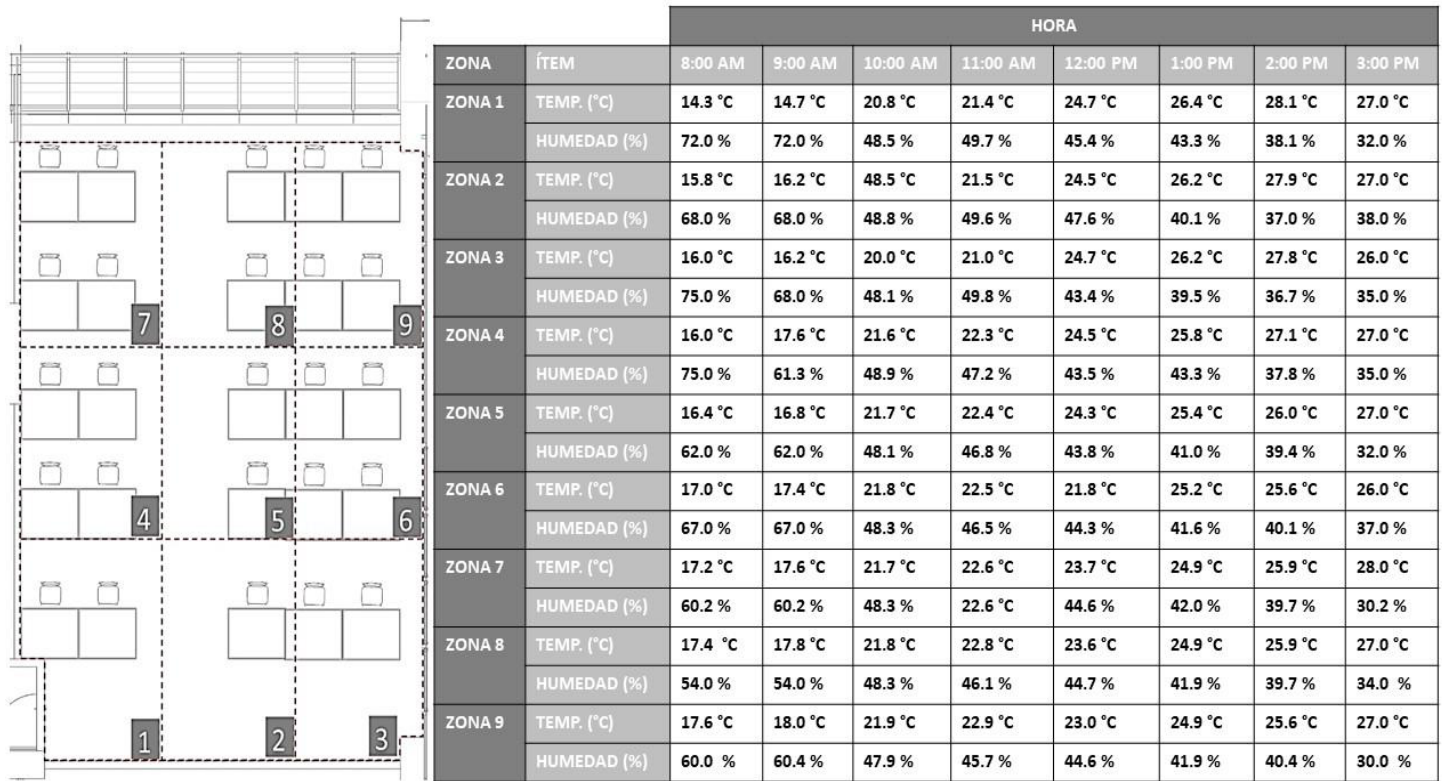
7 8 9
4 5 6
1 2 3

| | | HORA | | | | | | | |
|---|---|---|---|---|---|---|---|---|---|
| ZONA | ÍTEM | 8:00 AM | 9:00 AM | 10:00 AM | 11:00 AM | 12:00 PM | 1:00 PM | 2:00 PM | 3:00 PM |
| ZONA 1 | TEMP. (°C) | 14.3 °C | 14.7 °C | 20.8 °C | 21.4 °C | 24.7 °C | 26.4 °C | 28.1 °C | 27.0 °C |
| | HUMEDAD (%) | 72.0 % | 72.0 % | 48.5 % | 49.7 % | 45.4 % | 43.3 % | 38.1 % | 32.0 % |
| ZONA 2 | TEMP. (°C) | 15.8 °C | 16.2 °C | 48.5 °C | 21.5 °C | 24.5 °C | 26.2 °C | 27.9 °C | 27.0 °C |
| | HUMEDAD (%) | 68.0 % | 68.0 % | 48.8 % | 49.6 % | 47.6 % | 40.1 % | 37.0 % | 38.0 % |
| ZONA 3 | TEMP. (°C) | 16.0 °C | 16.2 °C | 20.0 °C | 21.0 °C | 24.7 °C | 26.2 °C | 27.8 °C | 26.0 °C |
| | HUMEDAD (%) | 75.0 % | 68.0 % | 48.1 % | 49.8 % | 43.4 % | 39.5 % | 36.7 % | 35.0 % |
| ZONA 4 | TEMP. (°C) | 16.0 °C | 17.6 °C | 21.6 °C | 22.3 °C | 24.5 °C | 25.8 °C | 27.1 °C | 27.0 °C |
| | HUMEDAD (%) | 75.0 % | 61.3 % | 48.9 % | 47.2 % | 43.5 % | 43.3 % | 37.8 % | 35.0 % |
| ZONA 5 | TEMP. (°C) | 16.4 °C | 16.8 °C | 21.7 °C | 22.4 °C | 24.3 °C | 25.4 °C | 26.0 °C | 27.0 °C |
| | HUMEDAD (%) | 62.0 % | 62.0 % | 48.1 % | 46.8 % | 43.8 % | 41.0 % | 39.4 % | 32.0 % |
| ZONA 6 | TEMP. (°C) | 17.0 °C | 17.4 °C | 21.8 °C | 22.5 °C | 21.8 °C | 25.2 °C | 25.6 °C | 26.0 °C |
| | HUMEDAD (%) | 67.0 % | 67.0 % | 48.3 % | 46.5 % | 44.3 % | 41.6 % | 40.1 % | 37.0 % |
| ZONA 7 | TEMP. (°C) | 17.2 °C | 17.6 °C | 21.7 °C | 22.6 °C | 23.7 °C | 24.9 °C | 25.9 °C | 28.0 °C |
| | HUMEDAD (%) | 60.2 % | 60.2 % | 48.3 % | 22.6 °C | 44.6 % | 42.0 % | 39.7 % | 30.2 % |
| ZONA 8 | TEMP. (°C) | 17.4 °C | 17.8 °C | 21.8 °C | 22.8 °C | 23.6 °C | 24.9 °C | 25.9 °C | 27.0 °C |
| | HUMEDAD (%) | 54.0 % | 54.0 % | 48.3 % | 46.1 % | 44.7 % | 41.9 % | 39.7 % | 34.0 % |
| ZONA 9 | TEMP. (°C) | 17.6 °C | 18.0 °C | 21.9 °C | 22.9 °C | 23.0 °C | 24.9 °C | 25.6 °C | 27.0 °C |
| | HUMEDAD (%) | 60.0 % | 60.4 % | 47.9 % | 45.7 % | 44.6 % | 41.9 % | 40.4 % | 30.0 % |